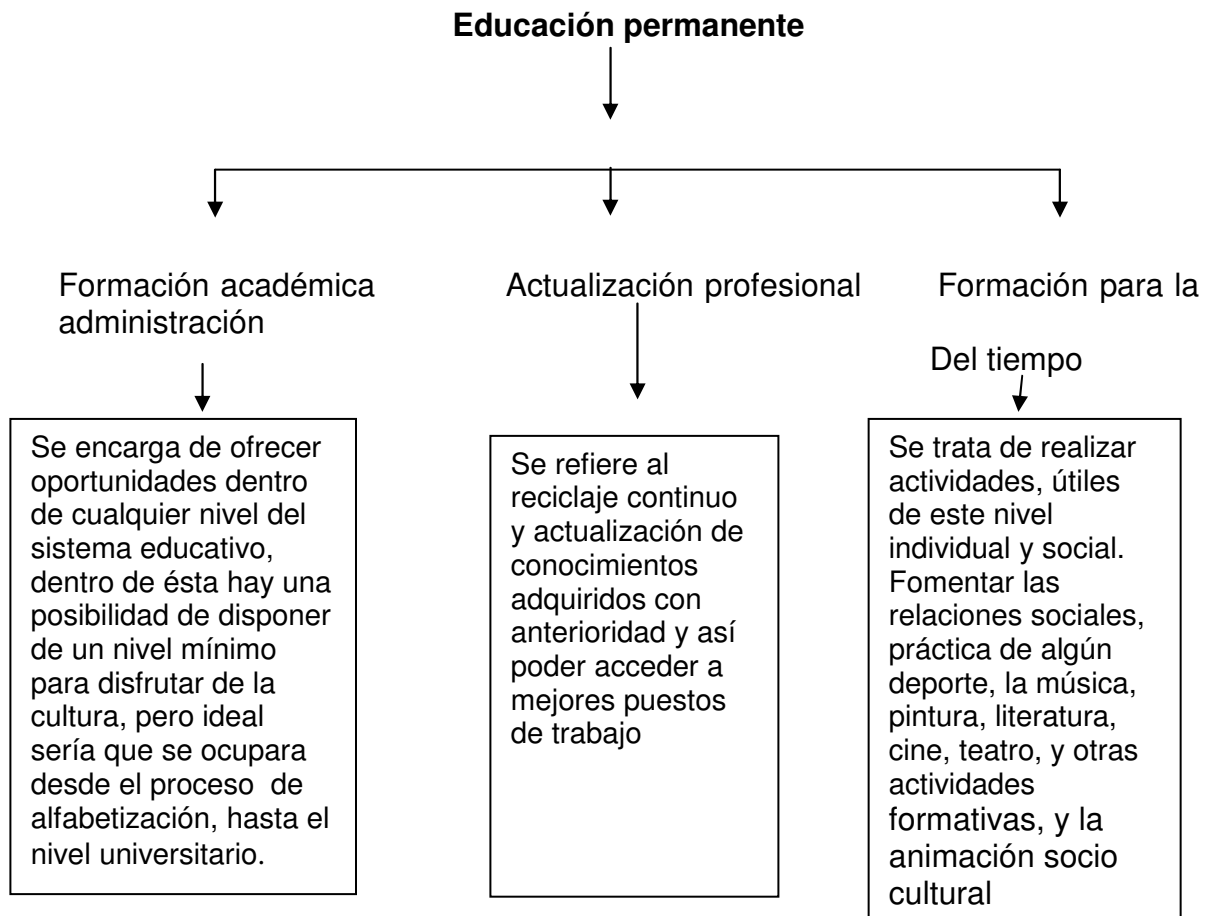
**Educación permanente**

Formación académica administración

Actualización profesional

Formación para la

Del tiempo

Se encarga de ofrecer oportunidades dentro de cualquier nivel del sistema educativo, dentro de ésta hay una posibilidad de disponer de un nivel mínimo para disfrutar de la cultura, pero ideal sería que se ocupara desde el proceso de alfabetización, hasta el nivel universitario.

Se refiere al reciclaje continuo y actualización de conocimientos adquiridos con anterioridad y así poder acceder a mejores puestos de trabajo

Se trata de realizar actividades, útiles de este nivel individual y social. Fomentar las relaciones sociales, práctica de algún deporte, la música, pintura, literatura, cine, teatro, y otras actividades formativas, y la animación socio cultural